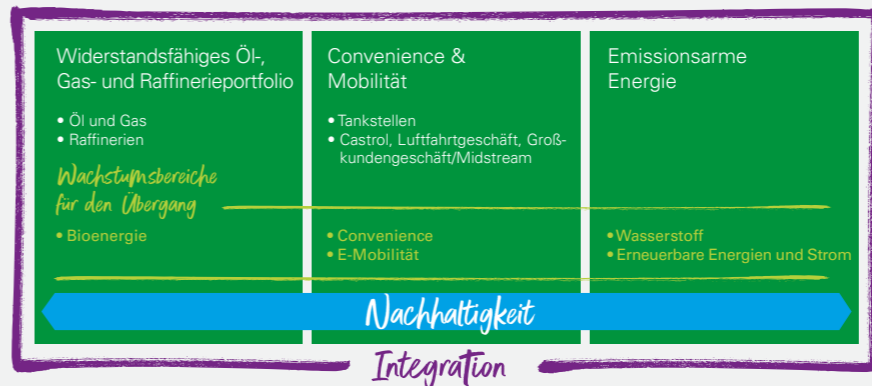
Widerstandsfähiges Öl-, Gas- und Raffinerieportfolio

• Öl und Gas
• Raffinerien

Wachstumsbereiche für den Übergang

• Bioenergie

Convenience & Mobilität

• Tankstellen
• Castrol, Luftfahrtgeschäft, Großkundengeschäft/Midstream

• Convenience
• E-Mobilität

Emissionsarme Energie

• Wasserstoff
• Erneuerbare Energien und Strom

Nachhaltigkeit

Integration